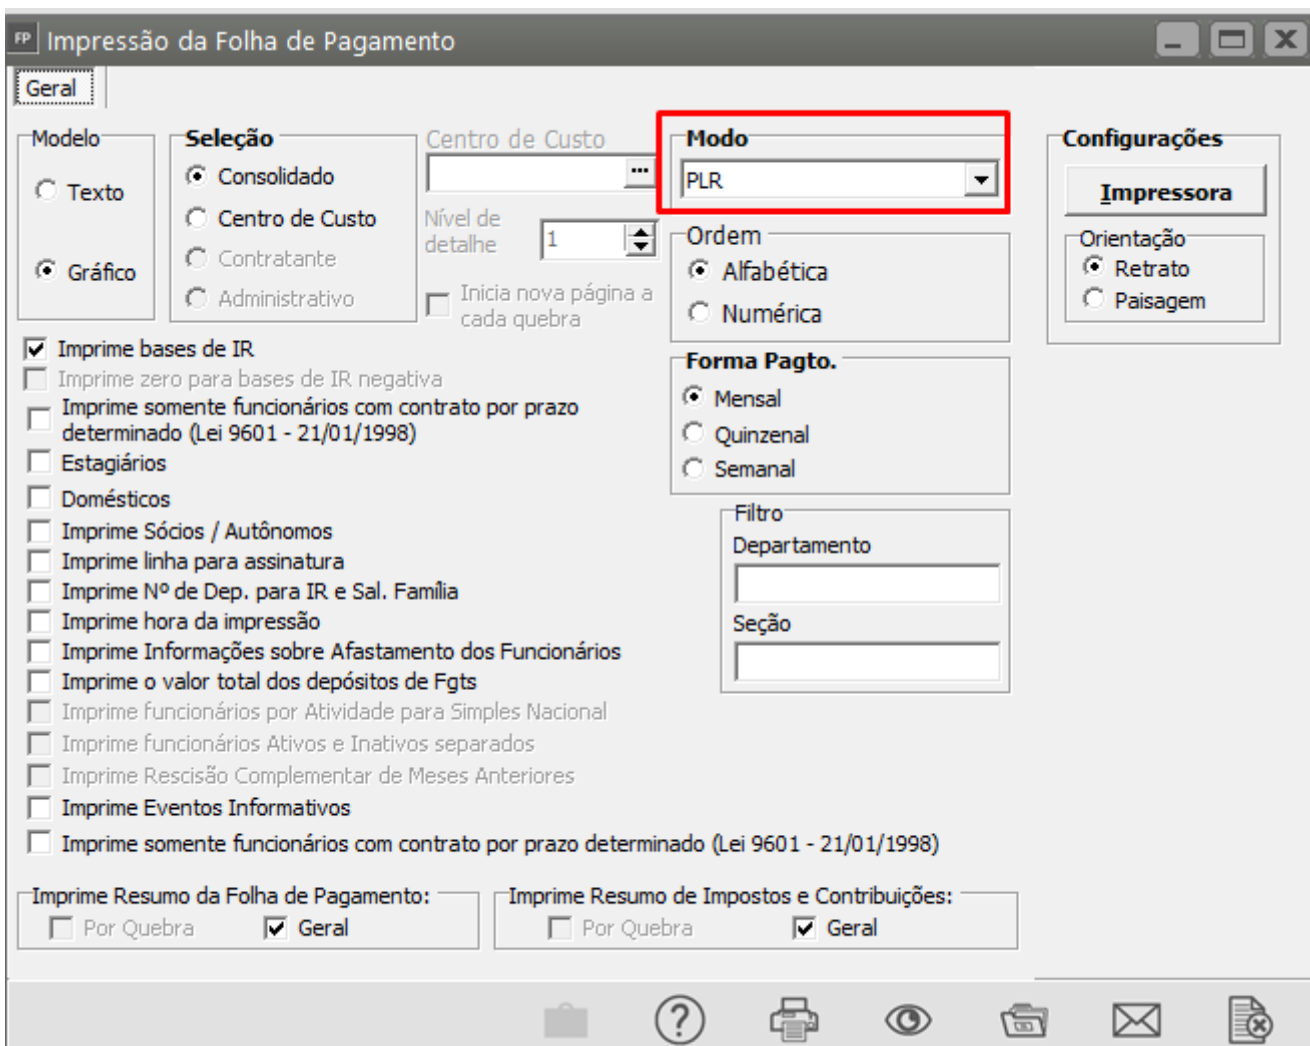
FP Impressão da Folha de Pagamento

Geral

Modelo
Texto
Gráfico

Seleção
Consolidado
Centro de Custo
Contratante
Administrativo

Centro de Custo
Nível de detalhe 1
Inicia nova página a cada quebra

Modo
PLR

Ordem
Alfabética
Numérica

Forma Pagto.
Mensal
Quinzenal
Semanal

Filtro
Departamento
Seção

Configurações
Impressora
Orientação
Retrato
Paisagem

Imprime bases de IR
Imprime zero para bases de IR negativa
Imprime somente funcionários com contrato por prazo determinado (Lei 9601 - 21/01/1998)
Estagiários
Domésticos
Imprime Sócios / Autônomos
Imprime linha para assinatura
Imprime Nº de Dep. para IR e Sal. Família
Imprime hora da impressão
Imprime Informações sobre Afastamento dos Funcionários
Imprime o valor total dos depósitos de Fgts
Imprime funcionários por Atividade para Simples Nacional
Imprime funcionários Ativos e Inativos separados
Imprime Rescisão Complementar de Meses Anteriores
Imprime Eventos Informativos
Imprime somente funcionários com contrato por prazo determinado (Lei 9601 - 21/01/1998)

Imprime Resumo da Folha de Pagamento:
Por Quebra
Geral

Imprime Resumo de Impostos e Contribuições:
Por Quebra
Geral